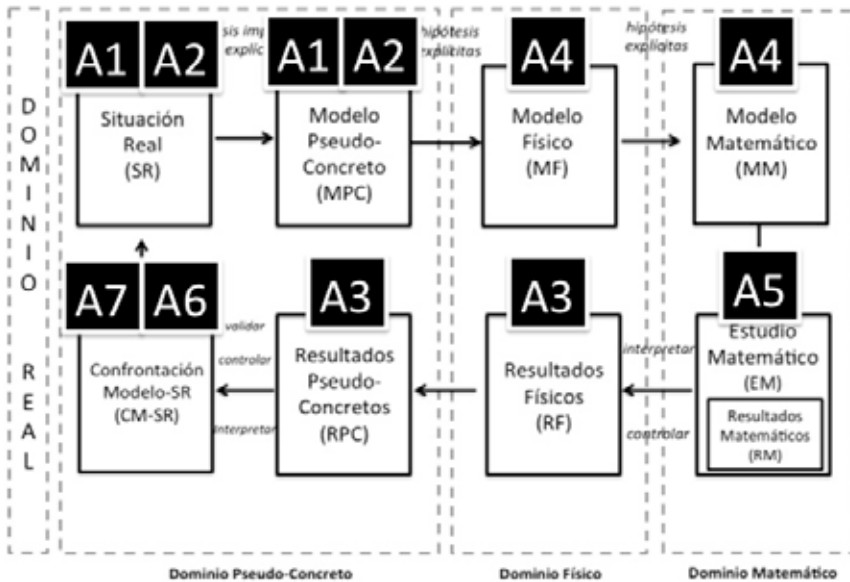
DOMINIO REAL

A1 A2
sis imp explíc
Situación Real (SR)

A1 A2
hipótesis explícitas
Modelo Pseudo-Concreto (MPC)

A4
hipótesis explícitas
Modelo Físico (MF)

A4
Modelo Matemático (MM)

A7 A6
validar
controlar
interpretar
Confrontación Modelo-SR (CM-SR)

A3
Resultados Pseudo-Concretos (RPC)

A3
Resultados Físicos (RF)

A5
interpretar
controlar
Estudio Matemático (EM)
Resultados Matemáticos (RM)

Dominio Pseudo-Concreto
Dominio Físico
Dominio Matemático